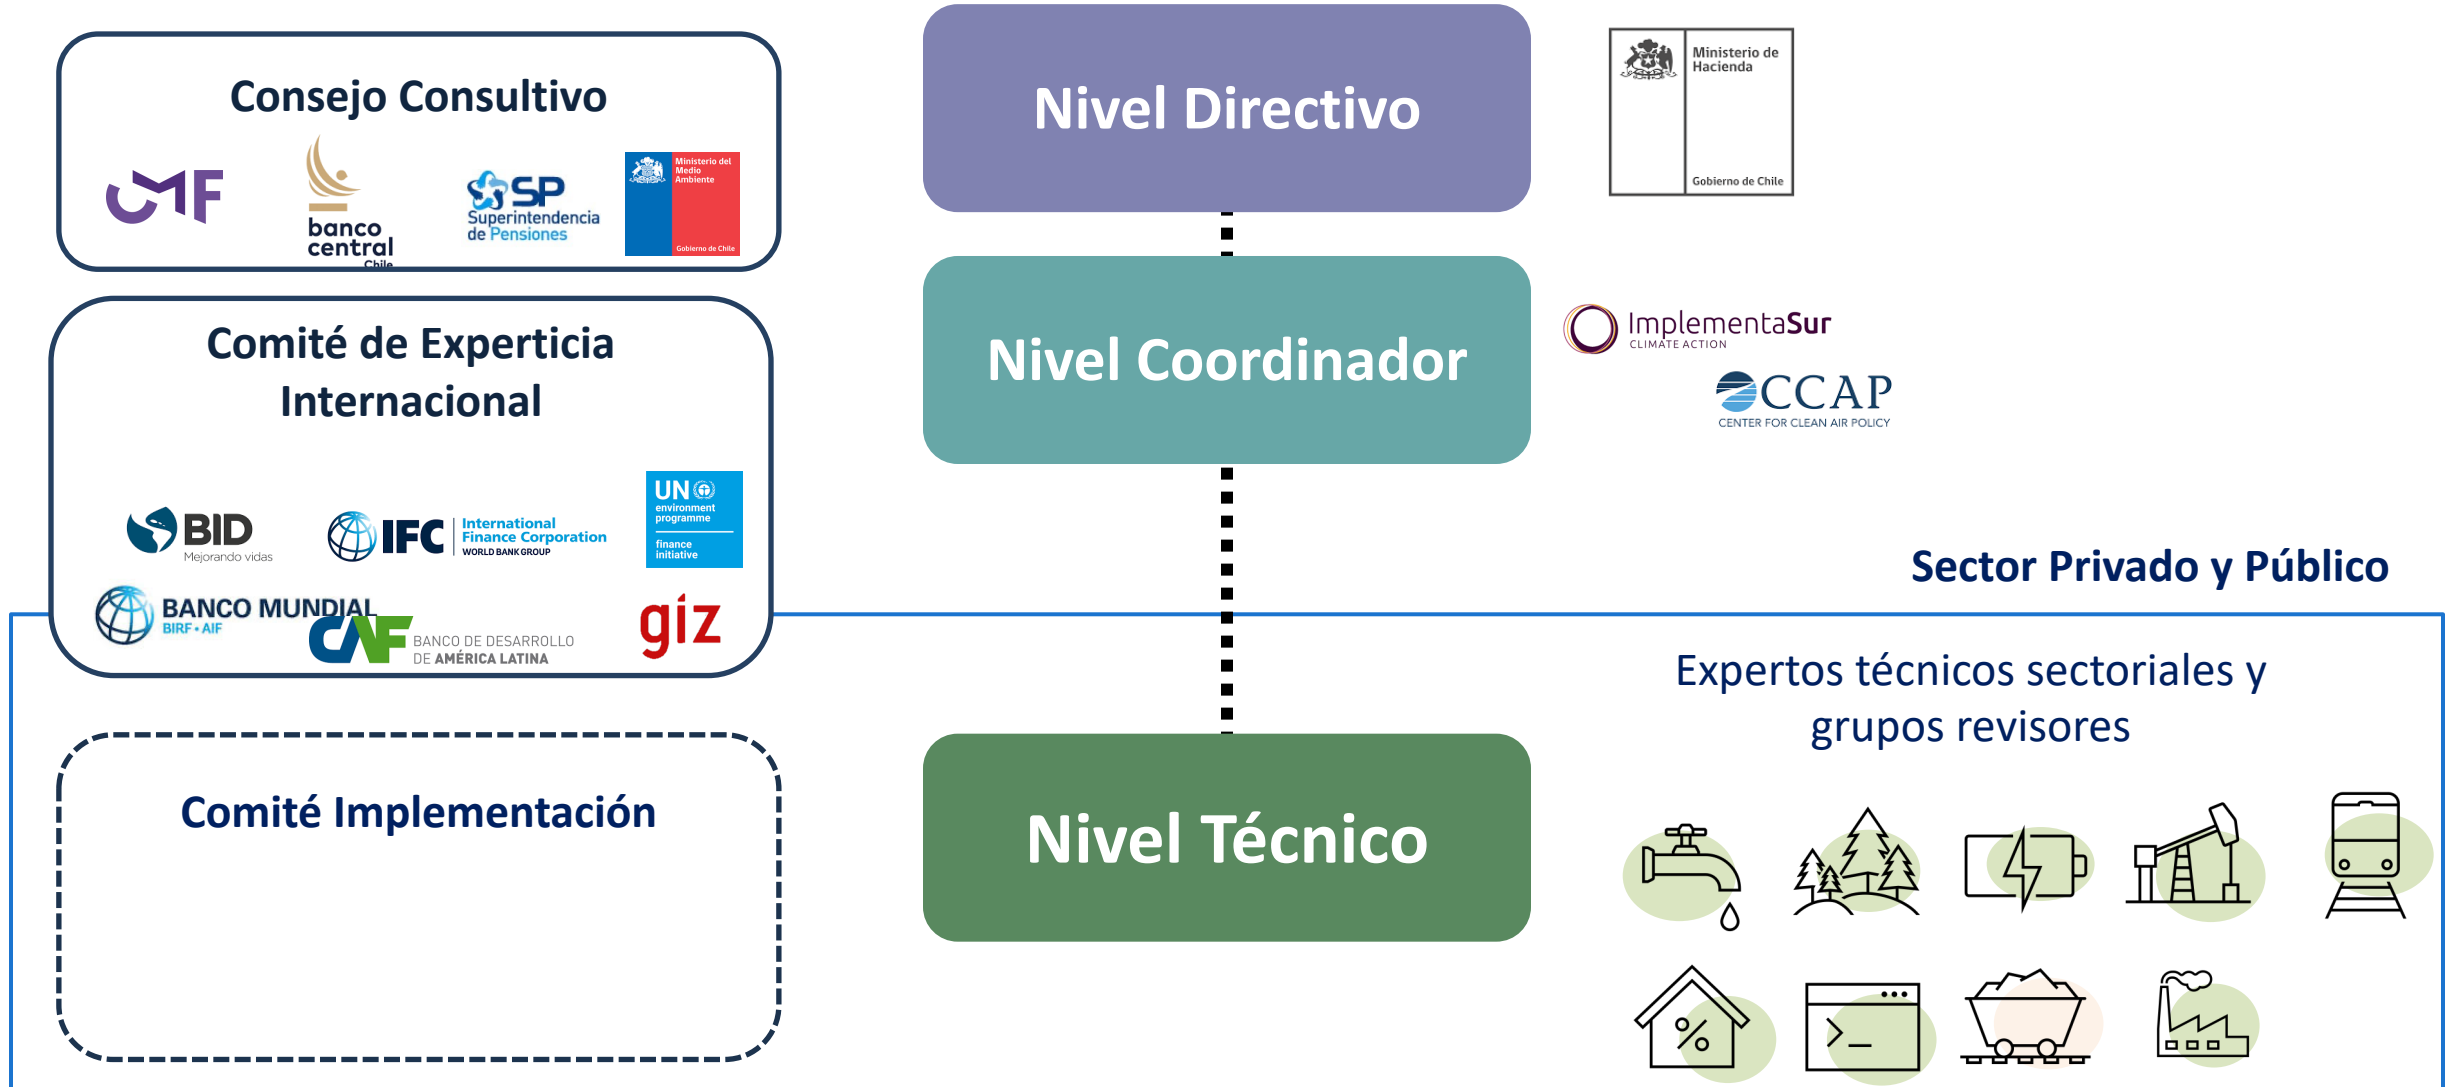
Consejo Consultivo

CMF

banco central Chile

SP Superintendencia de Pensiones

Ministerio del Medio Ambiente Gobierno de Chile

Comité de Expertica Internacional

BID Mejorando vidas

IFC International Finance Corporation WORLD BANK GROUP

UN environment programme finance initiative

BANCO MUNDIAL BIRF • AIF

CAF BANCO DE DESARROLLO DE AMÉRICA LATINA

giz

Comité Implementación

Nivel Directivo

Nivel Coordinador

Nivel Técnico

Ministerio de Hacienda Gobierno de Chile

ImplementaSur CLIMATE ACTION

CCAP CENTER FOR CLEAN AIR POLICY

Sector Privado y Público

Expertos técnicos sectoriales y grupos revisores